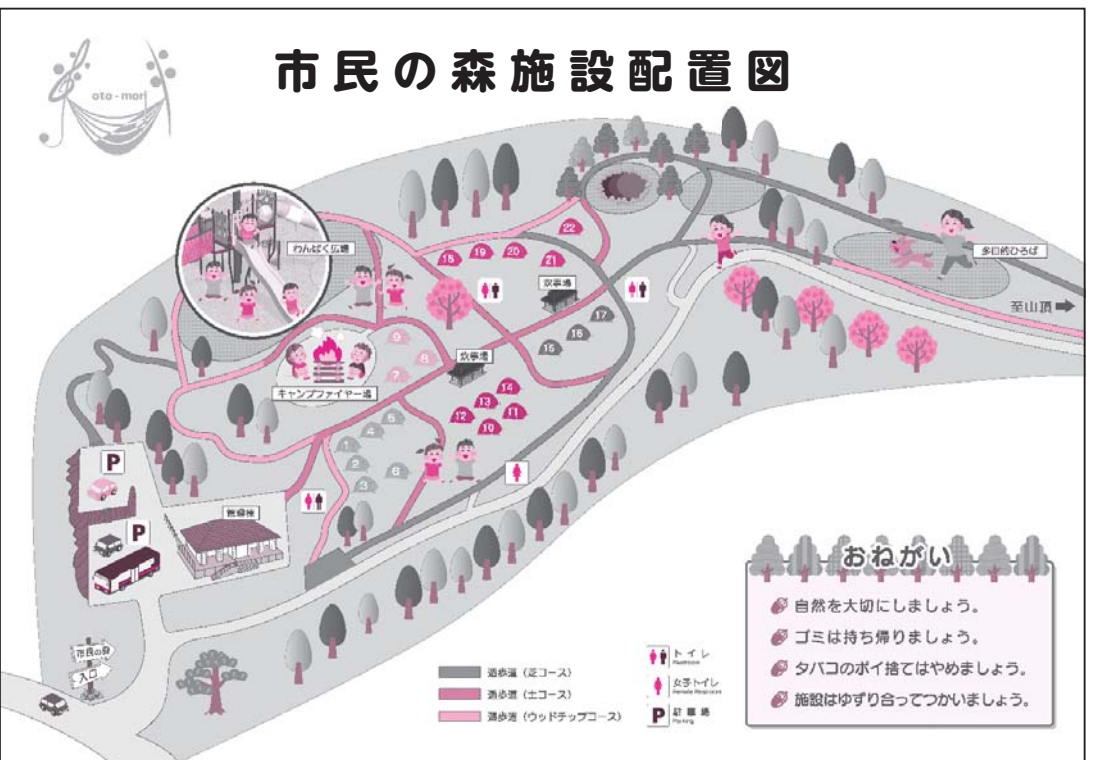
oto-mori

市民の森施設配置図

わんぱく広場

多目的ひろば

至山頂

炊事場

炊事場

キャンプファイヤー場

管理棟

P

P

市民の森

入口

22
18
19
20
21
17
16
15
9
8
7
14
13
11
12
10
5
4
1
2
6
3

遊歩道（芝コース）

遊歩道（土コース）

遊歩道（ウッドチップコース）

トイレ
Restroom

女子トイレ
Female Restroom

P 駐車場
Parking

おねがい

自然を大切にしましょう。

ゴミは持ち帰りましょう。

タバコのポイ捨てはやめましょう。

施設はゆずり合ってつかいましょう。